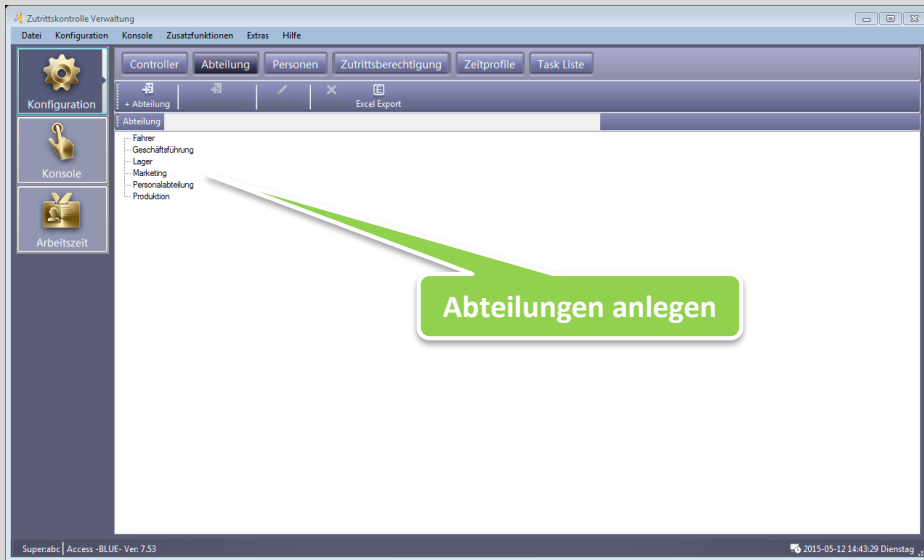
Zutrittskontrolle Verwaltung

Datei Konfiguration Konsole Zusatzfunktionen Extras Hilfe

Konfiguration
Konsole
Arbeitszeit

Controller Abteilung Personen Zutrittsberechtigung Zeitprofile Task Liste

+ Abteilung
Excel Export

Abteilung

Fahrer
Geschäftsführung
Lager
Marketing
Personalabteilung
Produktion

Abteilungen anlegen

Super:abc | Access -BLUE- Ver: 7.53
2015-05-12 14:43:29 Dienstag